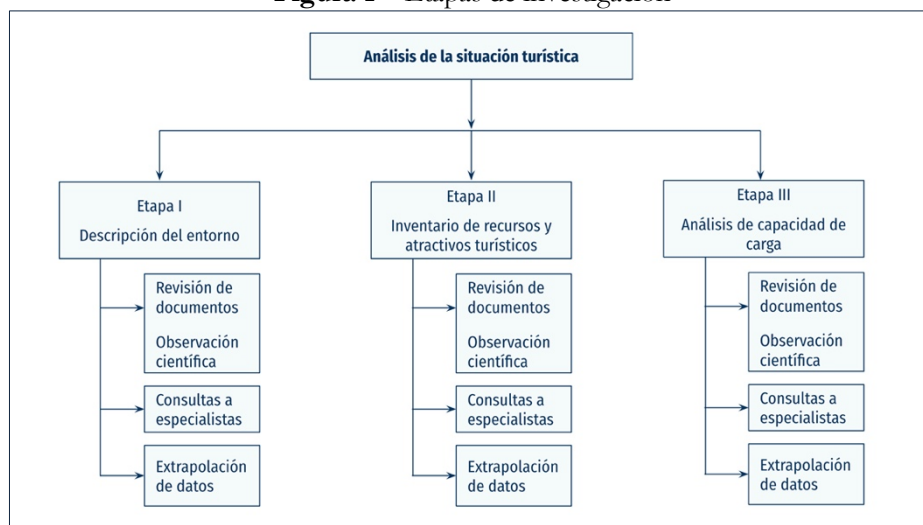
Figura 1 – Etapas de investigación

Análisis de la situación turística

Etapa I
Descripción del entorno

Revisión de documentos
Observación científica

Consultas a especialistas

Extrapolación de datos

Etapa II
Inventario de recursos y atractivos turísticos

Revisión de documentos
Observación científica

Consultas a especialistas

Extrapolación de datos

Etapa III
Análisis de capacidad de carga

Revisión de documentos
Observación científica

Consultas a especialistas

Extrapolación de datos